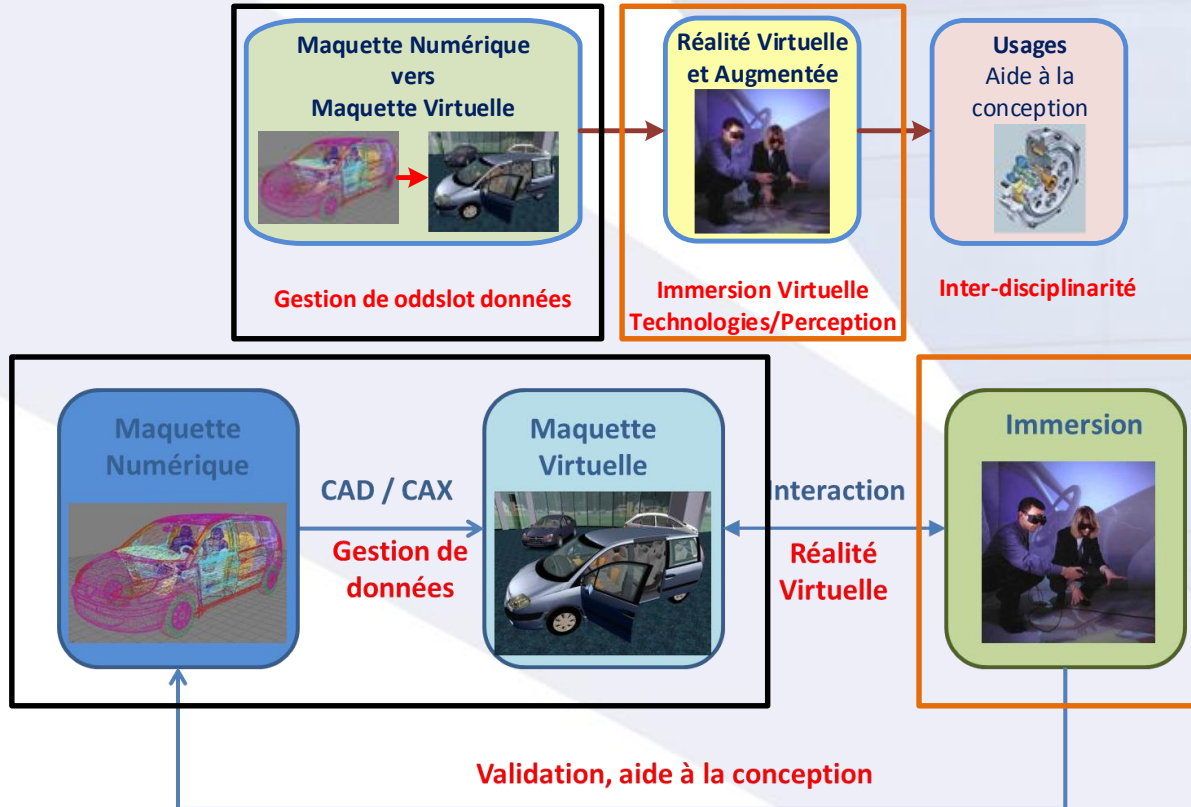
Maquette Numérique
vers
Maquette Virtuelle

Gestion de oddslot données

Réalité Virtuelle
et Augmentée

Immersion Virtuelle
Technologies/Perception

Usages
Aide à la
conception

Inter-disciplinarité

Maquette
Numérique

CAD / CAX

Gestion de
données

Maquette
Virtuelle

Interaction

Réalité
Virtuelle

Immersion

Validation, aide à la conception